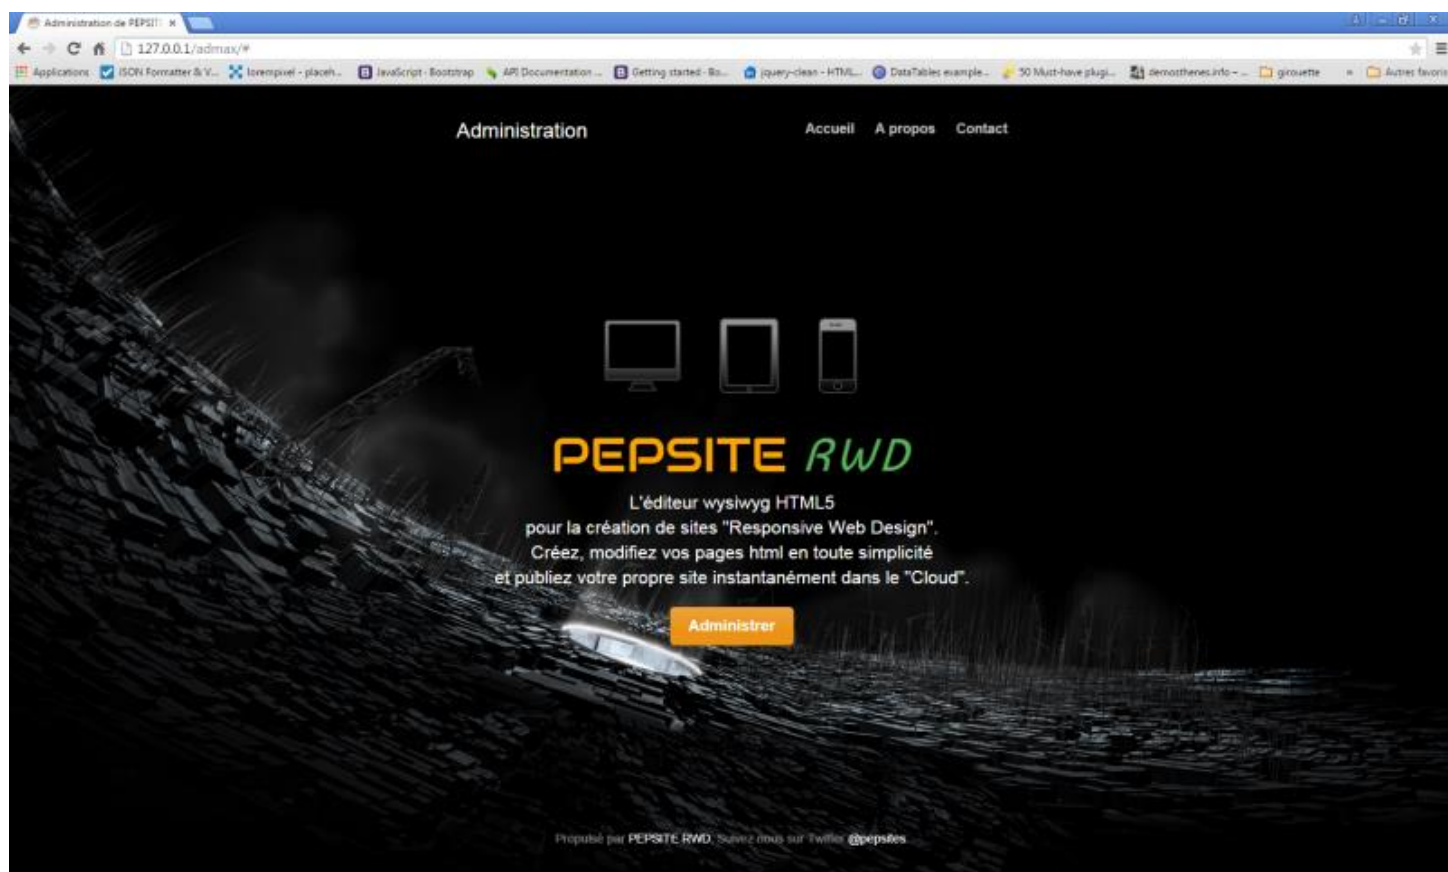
Administration de PEPSIT ×

127.0.0.1/admax/#

Applications JSON Formatter & V... lorempixel - placeh... JavaScript · Bootstrap API Documentation ... Getting started · Bo... jquery-clean - HTML... DataTables example... 50 Must-have plugi... demosthenes.info - ... girouette » Autres favoris

Administration

Accueil A propos Contact

PEPSITE RWD

L'éditeur wysiwyg HTML5
pour la création de sites "Responsive Web Design".
Créez, modifiez vos pages html en toute simplicité
et publiez votre propre site instantanément dans le "Cloud".

Administrer

Propulsé par PEPSITE RWD. Suivez-nous sur Twitter @pepsites